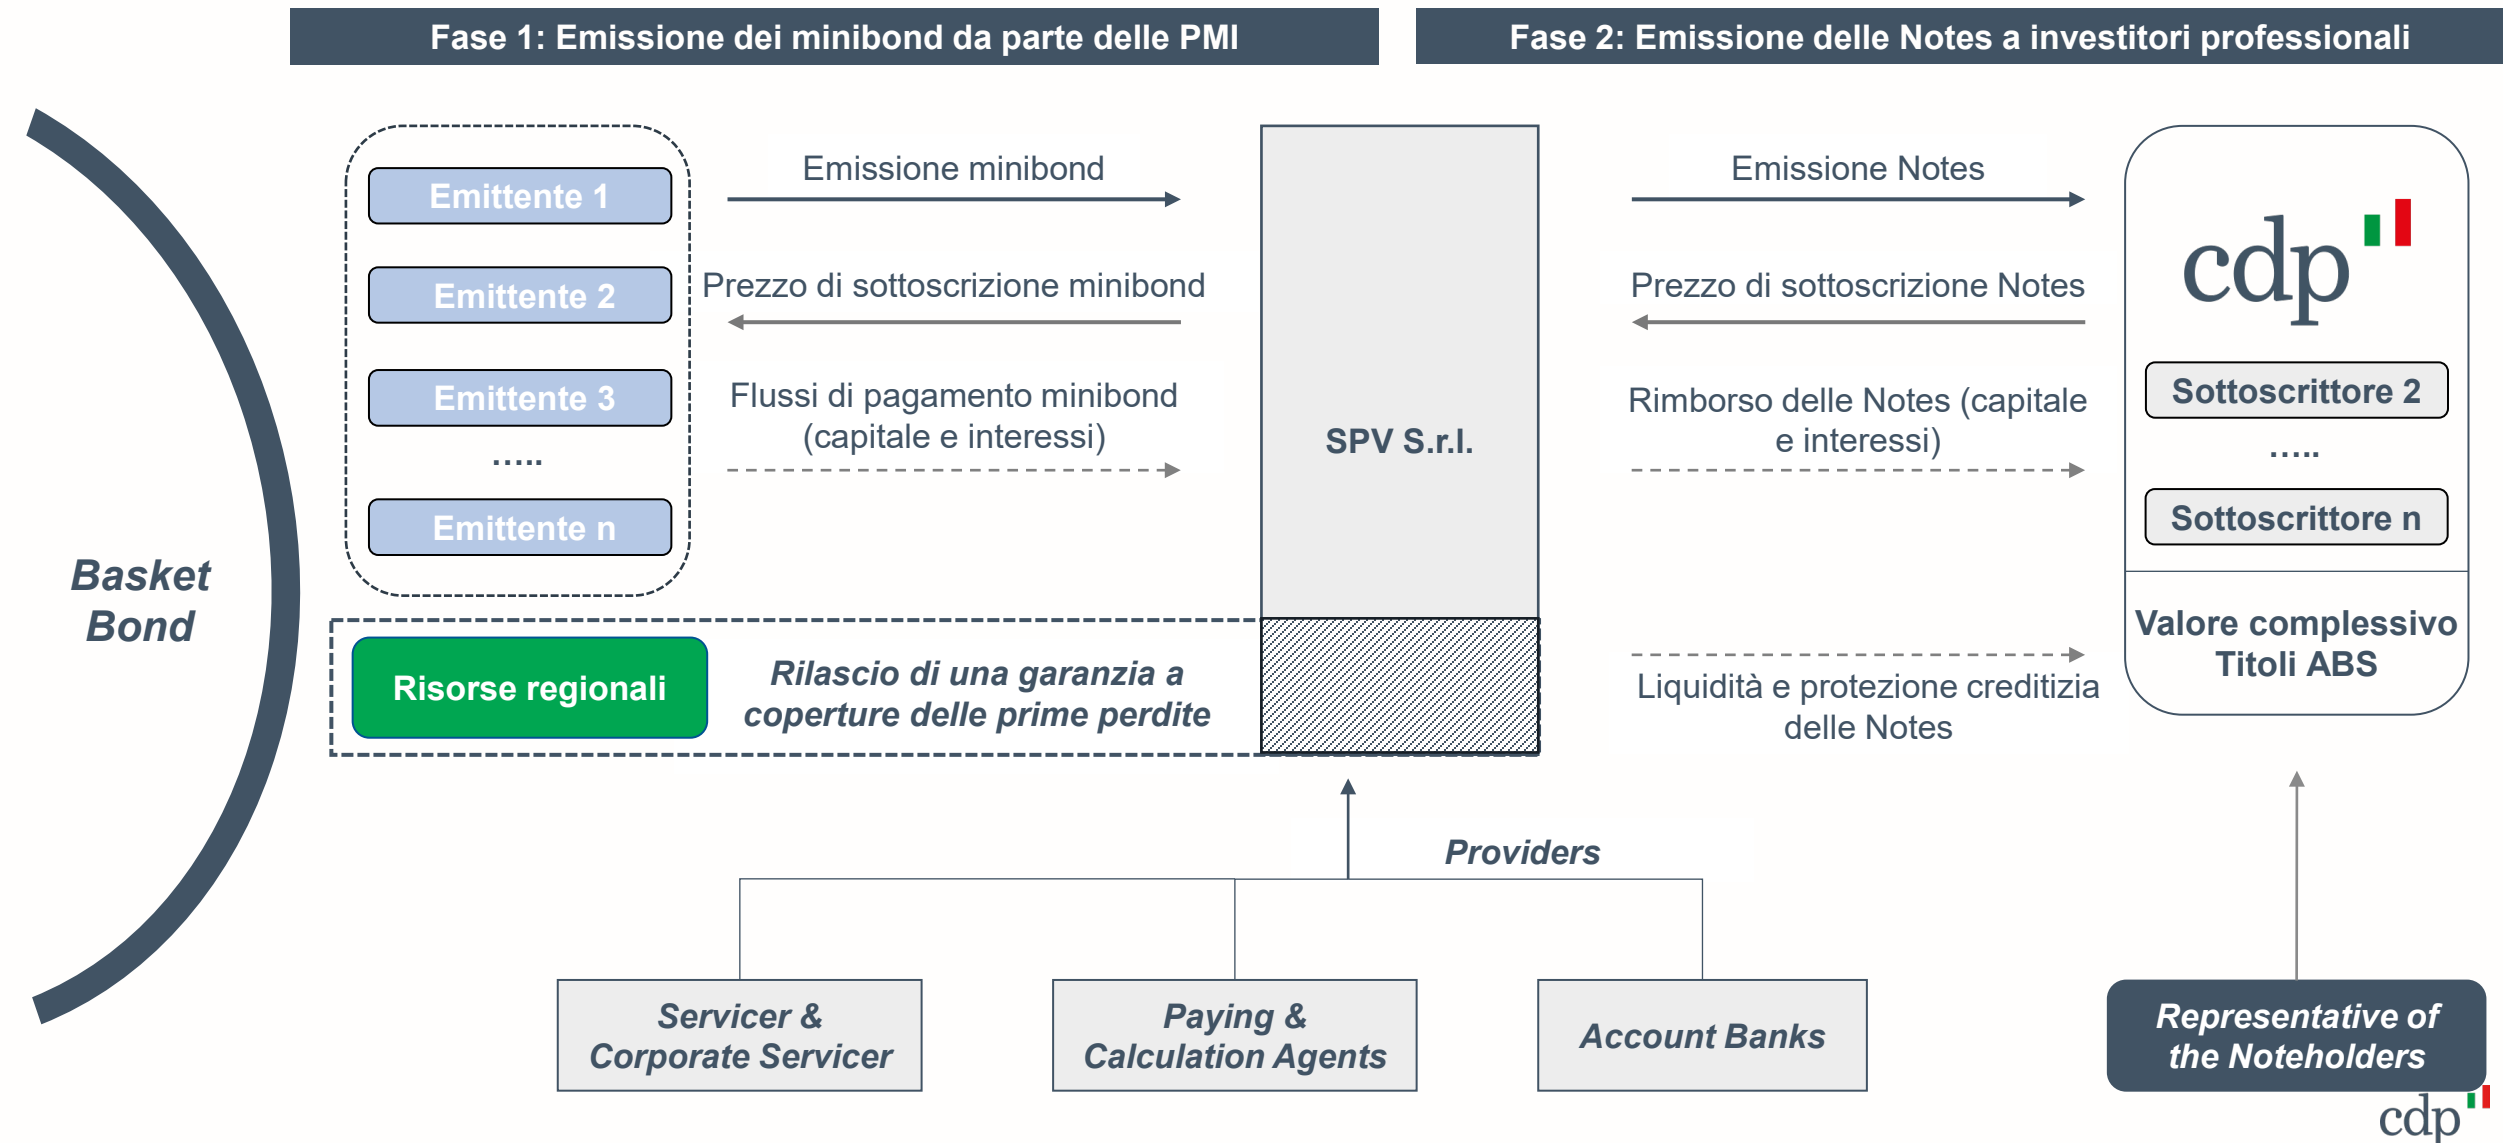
Fase 1: Emissione dei minibond da parte delle PMI

Fase 2: Emissione delle Notes a investitori professionali

Basket Bond

Emittente 1

Emittente 2

Emittente 3

.....

Emittente n

Emissione minibond

Prezzo di sottoscrizione minibond

Flussi di pagamento minibond (capitale e interessi)

SPV S.r.l.

Emissione Notes

Prezzo di sottoscrizione Notes

Rimborso delle Notes (capitale e interessi)

cdp

Sottoscrittore 2

.....

Sottoscrittore n

Valore complessivo Titoli ABS

Risorse regionali

Rilascio di una garanzia a coperture delle prime perdite

Liquidità e protezione creditizia delle Notes

Providers

Servicer & Corporate Servicer

Paying & Calculation Agents

Account Banks

Representative of the Noteholders

cdp